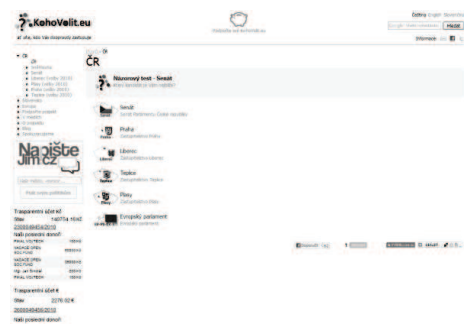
KohoVolit.eu

ČR

Názorový test - Senát

Senát

Praha

Liberec

Teplice

Plzeň

Evropský parlament

Napište Jim.cz

Transparentní účet KV

Stav 140774 Kč

2300349455/2010

Naši poslední dárci

Transparentní účet K

Stav 2276.32 €

2600349455/2010

Naši poslední dárci

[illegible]